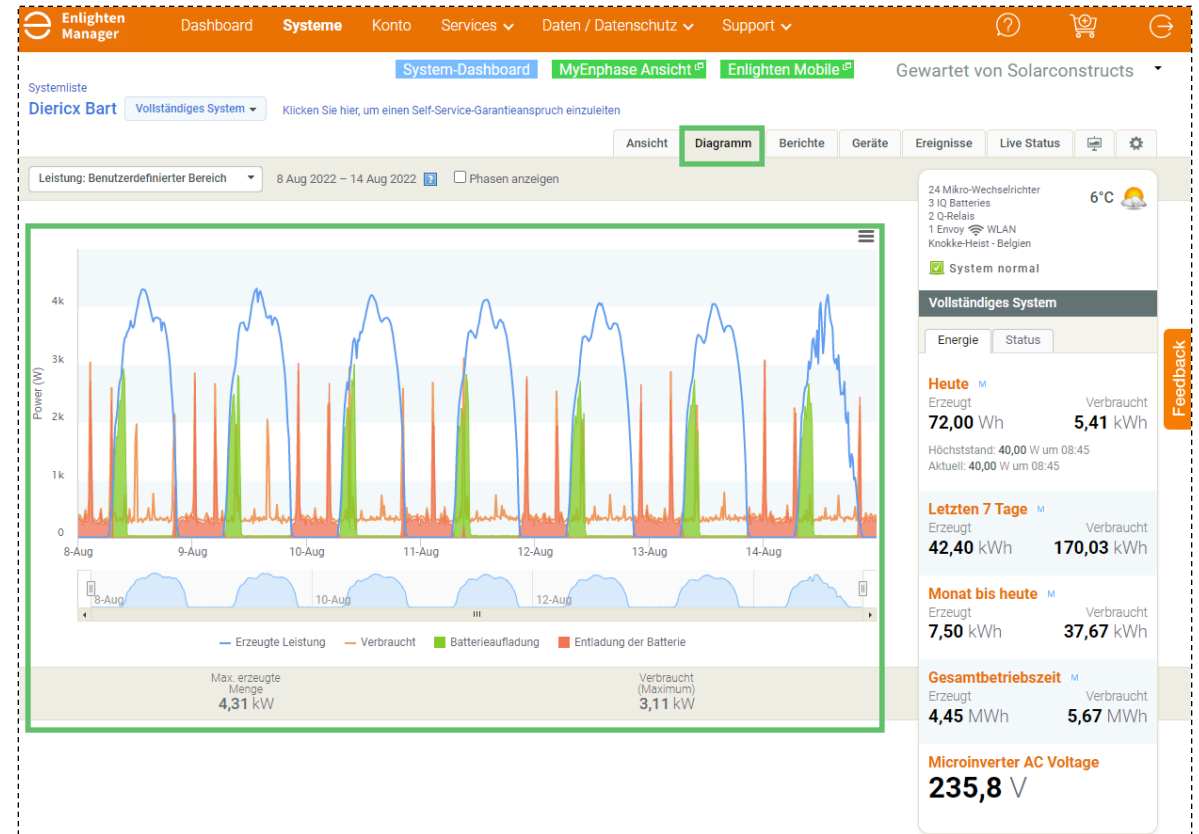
Enlighten Manager Dashboard Systeme Konto Services Daten / Datenschutz Support

System-Dashboard MyEnphase Ansicht Enlighten Mobile Gewartet von Solarconstructs

Systemliste
Diericx Bart Vollständiges System
Klicken Sie hier, um einen Self-Service-Garantieanspruch einzuleiten

Ansicht Diagramm Berichte Geräte Ereignisse Live Status

Leistung: Benutzerdefinierter Bereich 8 Aug 2022 – 14 Aug 2022 Phasen anzeigen

| | |
|---|---|
| 24 Mikro-Wechselrichter | 6°C |
| 3 IQ Batteries | |
| 2 Q-Relais | |
| 1 Envoy WLAN | |
| Knokke-Heist - Belgien | |

System normal

Power (W)
4k
3k
2k
1k
0
8-Aug 9-Aug 10-Aug 11-Aug 12-Aug 13-Aug 14-Aug
8-Aug 10-Aug 12-Aug

Erzeugte Leistung Verbraucht Batterieaufladung Entladung der Batterie

Max. erzeugte Menge
4,31 kW
Verbraucht (Maximum)
3,11 kW

Vollständiges System
Energie Status

Heute M
Erzeugt Verbraucht
72,00 Wh 5,41 kWh
Höchststand: 40,00 W um 08:45
Aktuell: 40,00 W um 08:45

Letzten 7 Tage M
Erzeugt Verbraucht
42,40 kWh 170,03 kWh

Monat bis heute M
Erzeugt Verbraucht
7,50 kWh 37,67 kWh

Gesamtbetriebszeit M
Erzeugt Verbraucht
4,45 MWh 5,67 MWh

Microinverter AC Voltage
235,8 V

Feedback